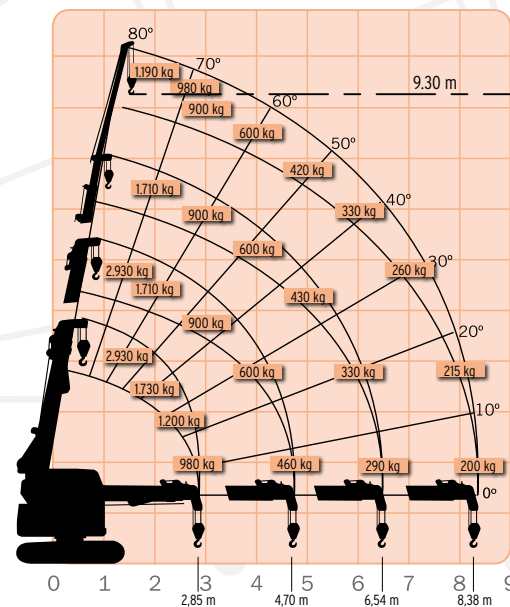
80°
70°
60°
50°
40°
30°
20°
10°
0°
9.30 m
1.190 kg
980 kg
900 kg
600 kg
420 kg
330 kg
260 kg
215 kg
200 kg
1.710 kg
900 kg
600 kg
430 kg
2.930 kg
1.710 kg
900 kg
600 kg
330 kg
2.930 kg
1.730 kg
1.200 kg
980 kg
460 kg
290 kg
0
1
2
3
4
5
6
7
8
9
2,85 m
4,70 m
6,54 m
8,38 m